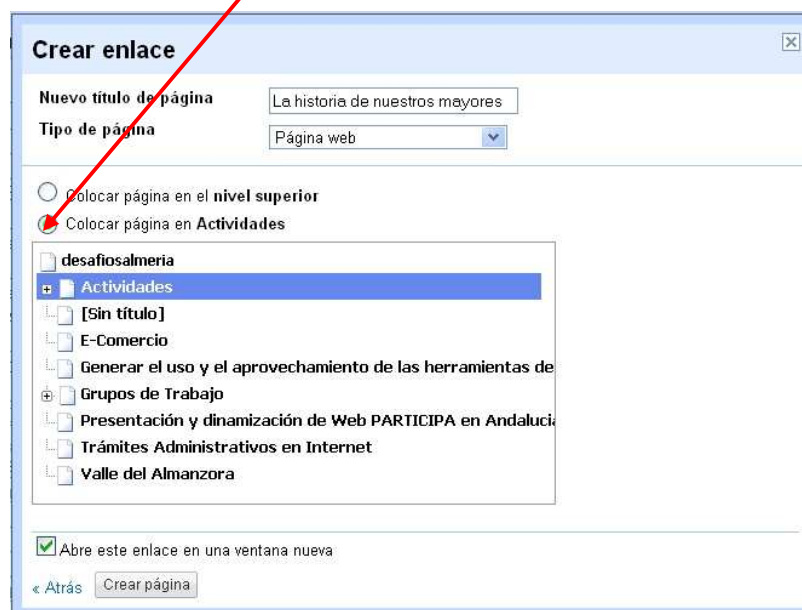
Crear enlace

Nuevo título de página La historia de nuestros mayores

Tipo de página Página web

Colocar página en el nivel superior

Colocar página en Actividades

desafiosalmeria
Actividades
[Sin título]
E-Comercio
Generar el uso y el aprovechamiento de las herramientas de
Grupos de Trabajo
Presentación y dinamización de Web PARTICIPA en Andaluci
Trámites Administrativos en Internet
Valle del Almanzora

Abre este enlace en una ventana nueva

« Atrás Crear página